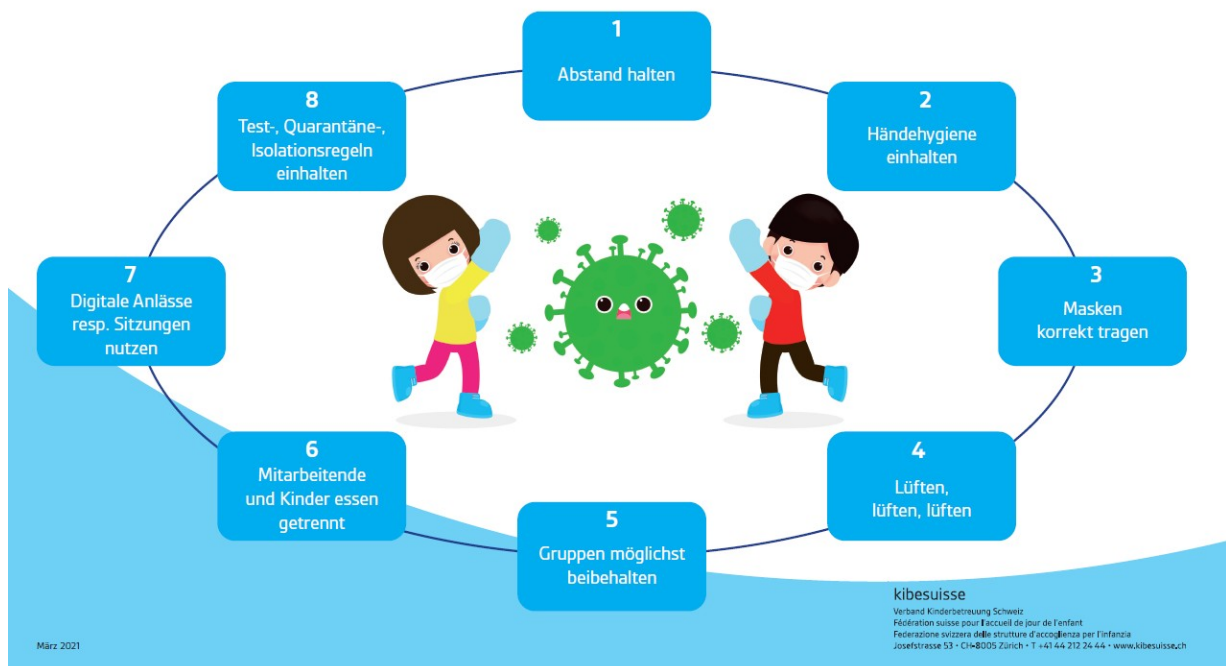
1
Abstand halten

2
Händehygiene einhalten

3
Masken korrekt tragen

4
Lüften, lüften, lüften

5
Gruppen möglichst beibehalten

6
Mitarbeitende und Kinder essen getrennt

7
Digitale Anlässe resp. Sitzungen nutzen

8
Test-, Quarantäne-, Isolationsregeln einhalten

kibesuisse
Verband Kinderbetreuung Schweiz
Fédération suisse pour l'accueil de jour de l'enfant
Federazione svizzera delle strutture d'accoglienza per l'infanzia
Josefstrasse 53 • CH-8005 Zürich • T +41 44 212 24 44 • www.kibesuisse.ch

März 2021